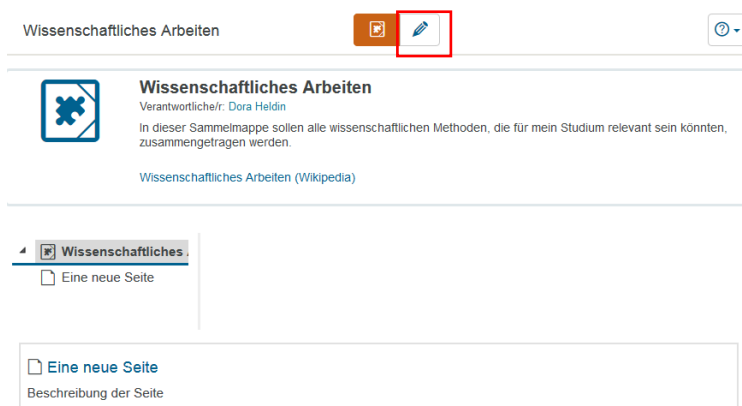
Wissenschaftliches Arbeiten

Wissenschaftliches Arbeiten
Verantwortliche/r: Dora Heldin
In dieser Sammelmappe sollen alle wissenschaftlichen Methoden, die für mein Studium relevant sein könnten, zusammengetragen werden.

Wissenschaftliches Arbeiten (Wikipedia)

Wissenschaftliches
Eine neue Seite

Eine neue Seite
Beschreibung der Seite